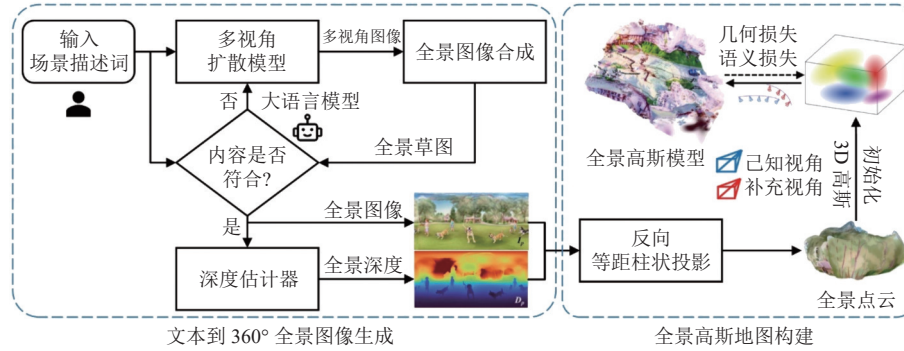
输入
场景描述词

多视角
扩散模型

多视角图像

全景图像合成

否

大语言模型

内容是否
符合?

全景草图

是

全景图像

深度估计器

全景深度

$D_f$

文本到 360° 全景图像生成

几何损失
语义损失

全景高斯模型

已知视角
补充视角

初始化
3D 高斯

反向
等距柱状投影

全景点云

全景高斯地图构建